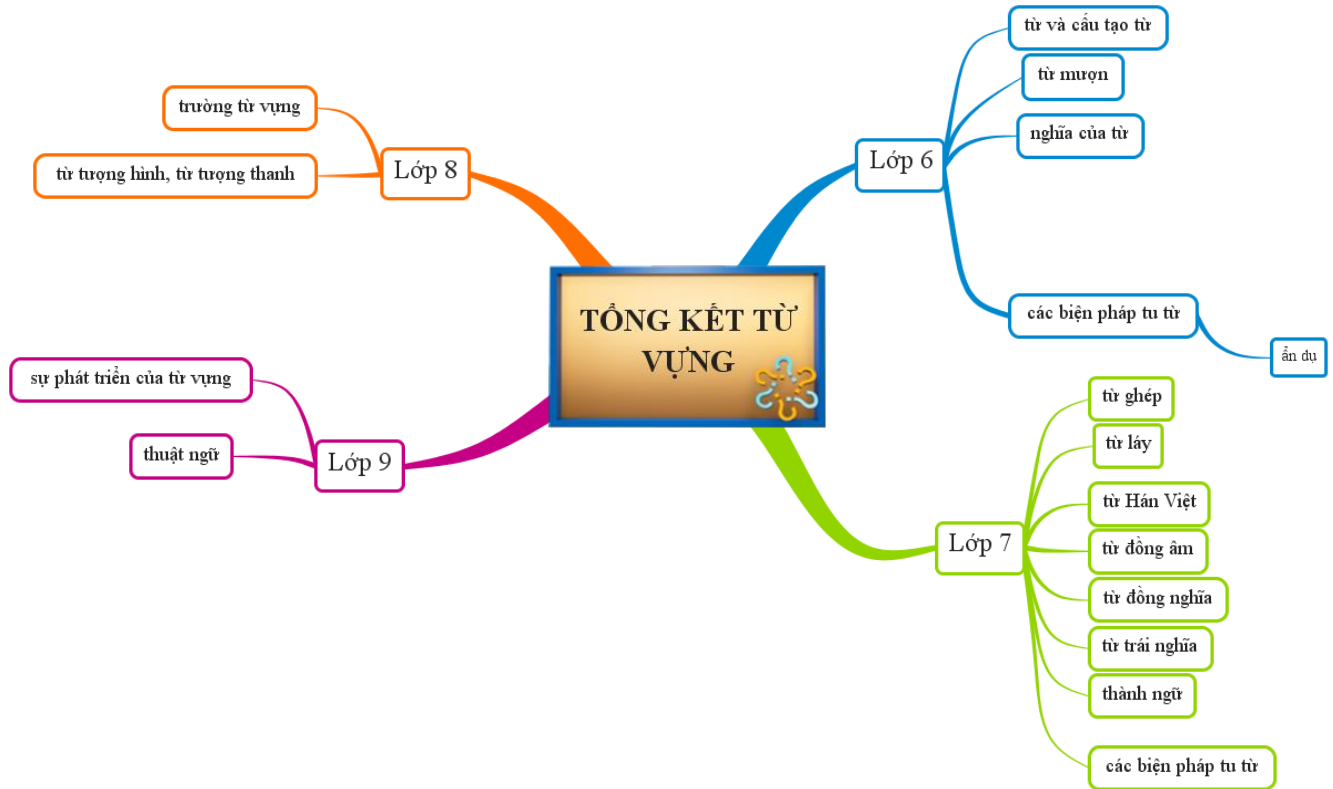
TỔNG KẾT TỪ VỰNG

Lớp 6
từ và cấu tạo từ
từ mượn
nghĩa của từ
các biện pháp tu từ
ẩn dụ

Lớp 7
từ ghép
từ láy
từ Hán Việt
từ đồng âm
từ đồng nghĩa
từ trái nghĩa
thành ngữ
các biện pháp tu từ

Lớp 8
trường từ vựng
từ tượng hình, từ tượng thanh

Lớp 9
sự phát triển của từ vựng
thuật ngữ